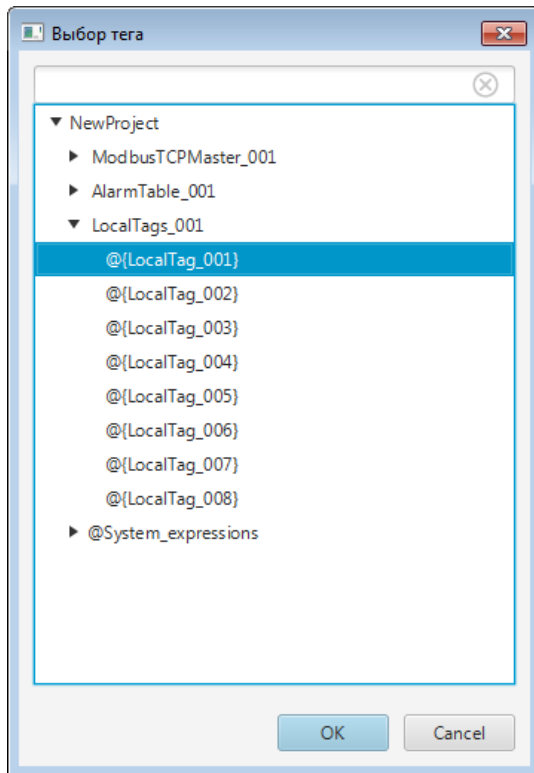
Выбор тега

NewProject
ModbusTCPMaster_001
AlarmTable_001
LocalTags_001
@{LocalTag_001}
@{LocalTag_002}
@{LocalTag_003}
@{LocalTag_004}
@{LocalTag_005}
@{LocalTag_006}
@{LocalTag_007}
@{LocalTag_008}
@System_expressions

OK
Cancel